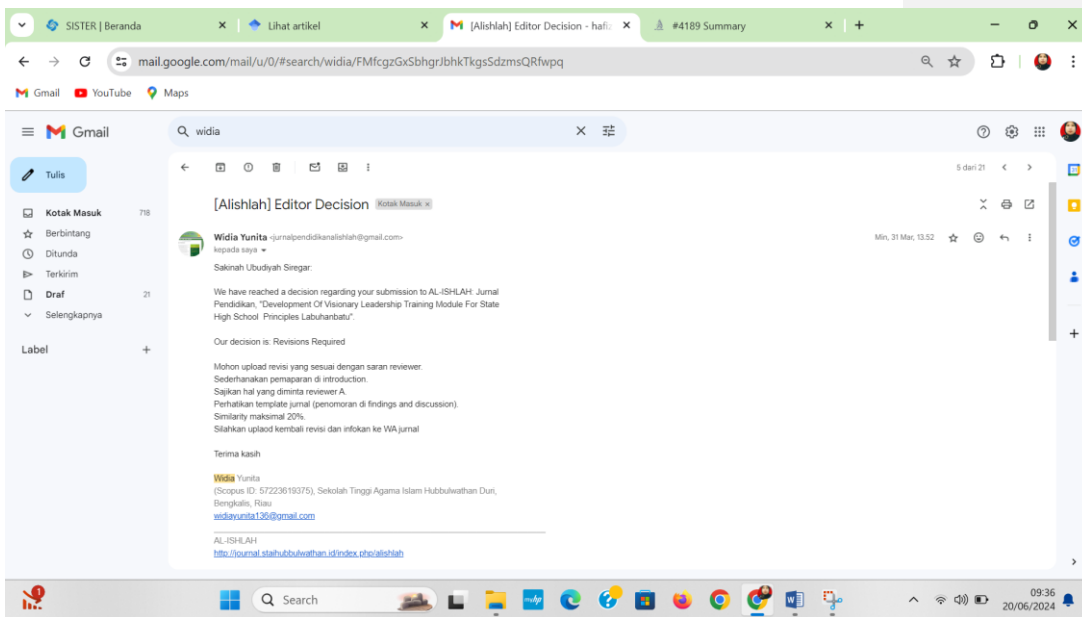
SISTER | Beranda
Lihat artikel
[Alishlah] Editor Decision - hafiz
#4189 Summary

mail.google.com/mail/u/0/#search/widia/FMfcgzGxSbhgrJbhkTkgsSdzmsQRfwpq

Gmail YouTube Maps

Gmail
widia

Tulis
Kotak Masuk 718
Berbintang
Ditunda
Terkirim
Draf 21
Selengkapnya

Label

5 dari 21

[Alishlah] Editor Decision Kotak Masuk ×

Widia Yunita <jurnalpendidikanalishlah@gmail.com>
kepada saya
Min, 31 Mar, 13.52

Sakinah Ubudiyah Siregar:

We have reached a decision regarding your submission to AL-ISHLAH: Jurnal Pendidikan, "Development Of Visionary Leadership Training Module For State High School Principles Labuhanbatu".

Our decision is: Revisions Required

Mohon upload revisi yang sesuai dengan saran reviewer.
Sederhanakan pemaparan di introduction.
Sajikan hal yang diminta reviewer A.
Perhatikan template jurnal (penomoran di findings and discussion).
Similarity maksimal 20%.
Silahkan uplaod kembali revisi dan infokan ke WA jurnal

Terima kasih

Widia Yunita
(Scopus ID: 57223619375), Sekolah Tinggi Agama Islam Hubbulwathan Duri, Bengkalis, Riau
widiayunita136@gmail.com

AL-ISHLAH
http://journal.staihubbulwathan.id/index.php/alishlah

Search

09:36
20/06/2024